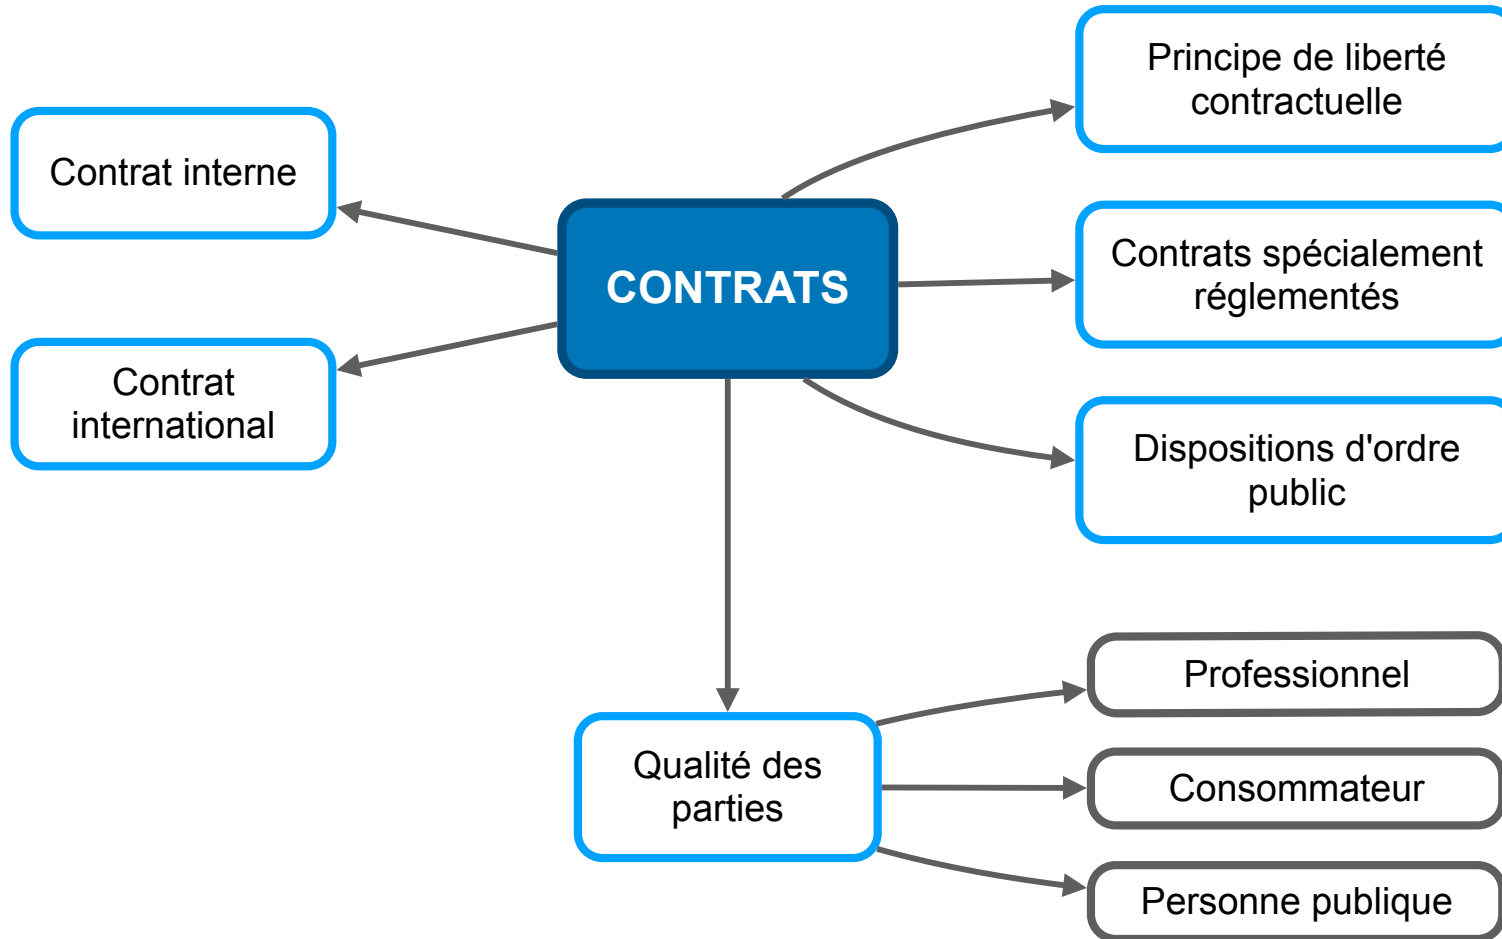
CONTRATS

Contrat interne

Contrat international

Principe de liberté contractuelle

Contrats spécialement réglementés

Dispositions d'ordre public

Qualité des parties

Professionnel

Consommateur

Personne publique